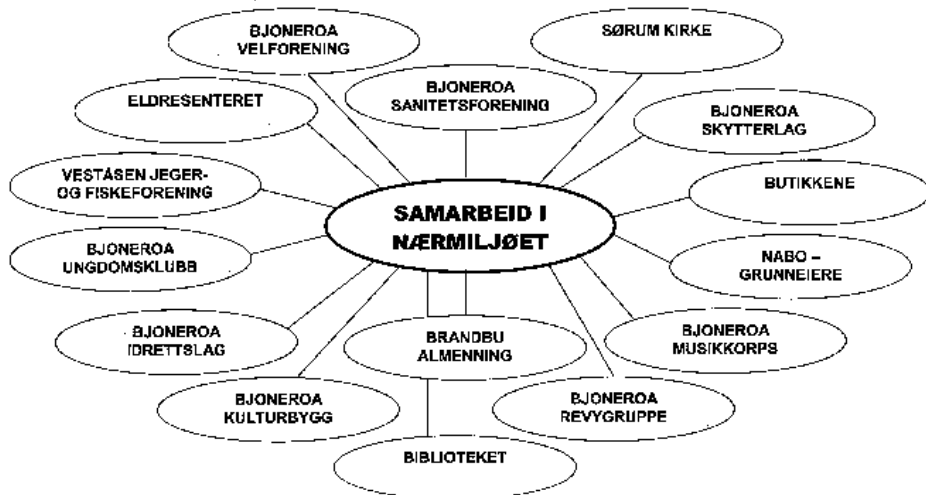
BJONEROA VELFORENING

SØRUM KIRKE

BJONEROA SANITETSFORENING

ELDRESENTERET

BJONEROA SKYTTERLAG

VESTÅSEN JEGER- OG FISKEFORENING

BUTIKKENE

SAMARBEID I NÆRMILJØET

BJONEROA UNGDOMSKLUBB

NABO – GRUNNEIERE

BJONEROA IDRETTSLAG

BRANDBU ALMENNING

BJONEROA MUSIKKORPS

BJONEROA KULTURBYGG

BJONEROA REVYGRUPPE

BIBLIOTEKET